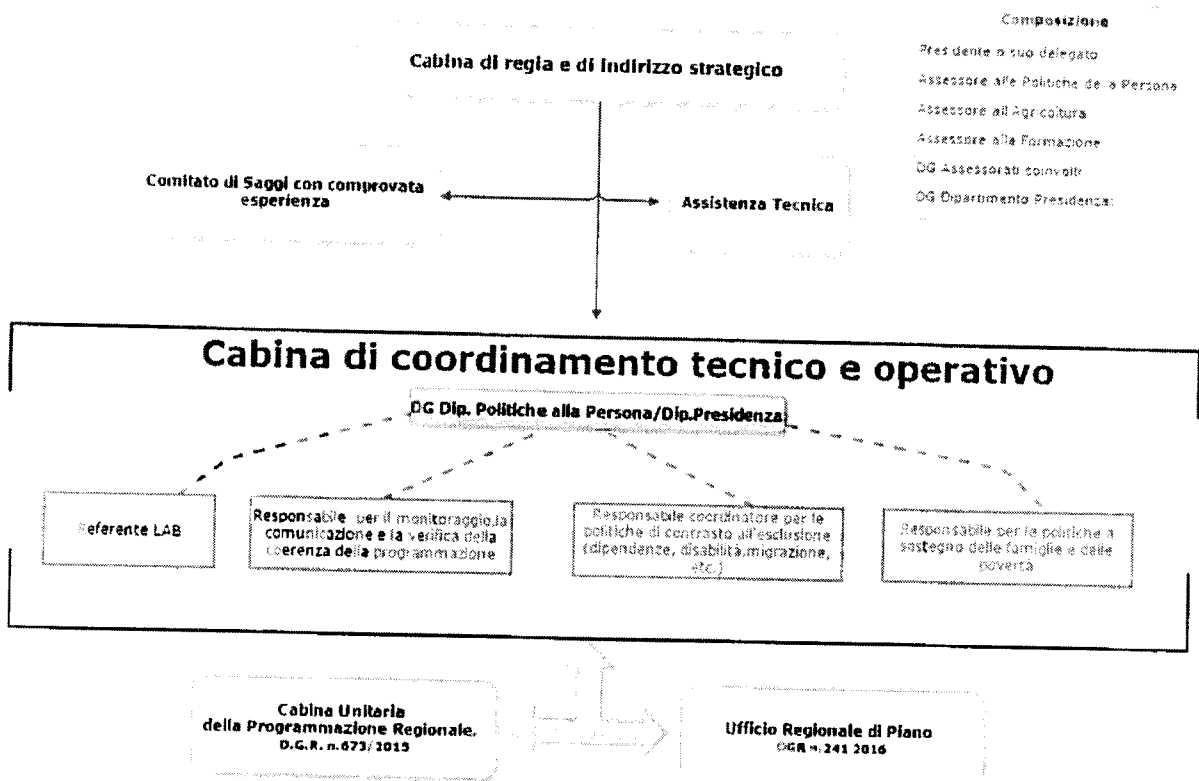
Cabina di regia e di indirizzo strategico

Composizione

Presidente o suo delegato

Assessore alle Politiche della Persona

Assessore all'Agricoltura

Assessore alla Formazione

DG Assessorati coinvolti

DG Dipartimento Presidenza

Comitato di Saggi con comprovata esperienza

Assistenza Tecnica

Cabina di coordinamento tecnico e operativo

DG Dip. Politiche alla Persona/Dip.Presidenza

Referente LAB

Responsabile per il monitoraggio,la comunicazione e la verifica della coerenza della programmazione

Responsabile coordinatore per le politiche di contrasto all'esclusione (dipendenze, disabilità,migrazione, etc.)

Responsabile per le politiche a sostegno delle famiglie e dalle povertà

Cabina Unitaria della Programmazione Regionale. D.G.R. n.673/2015

Ufficio Regionale di Piano DGR n.241 2016